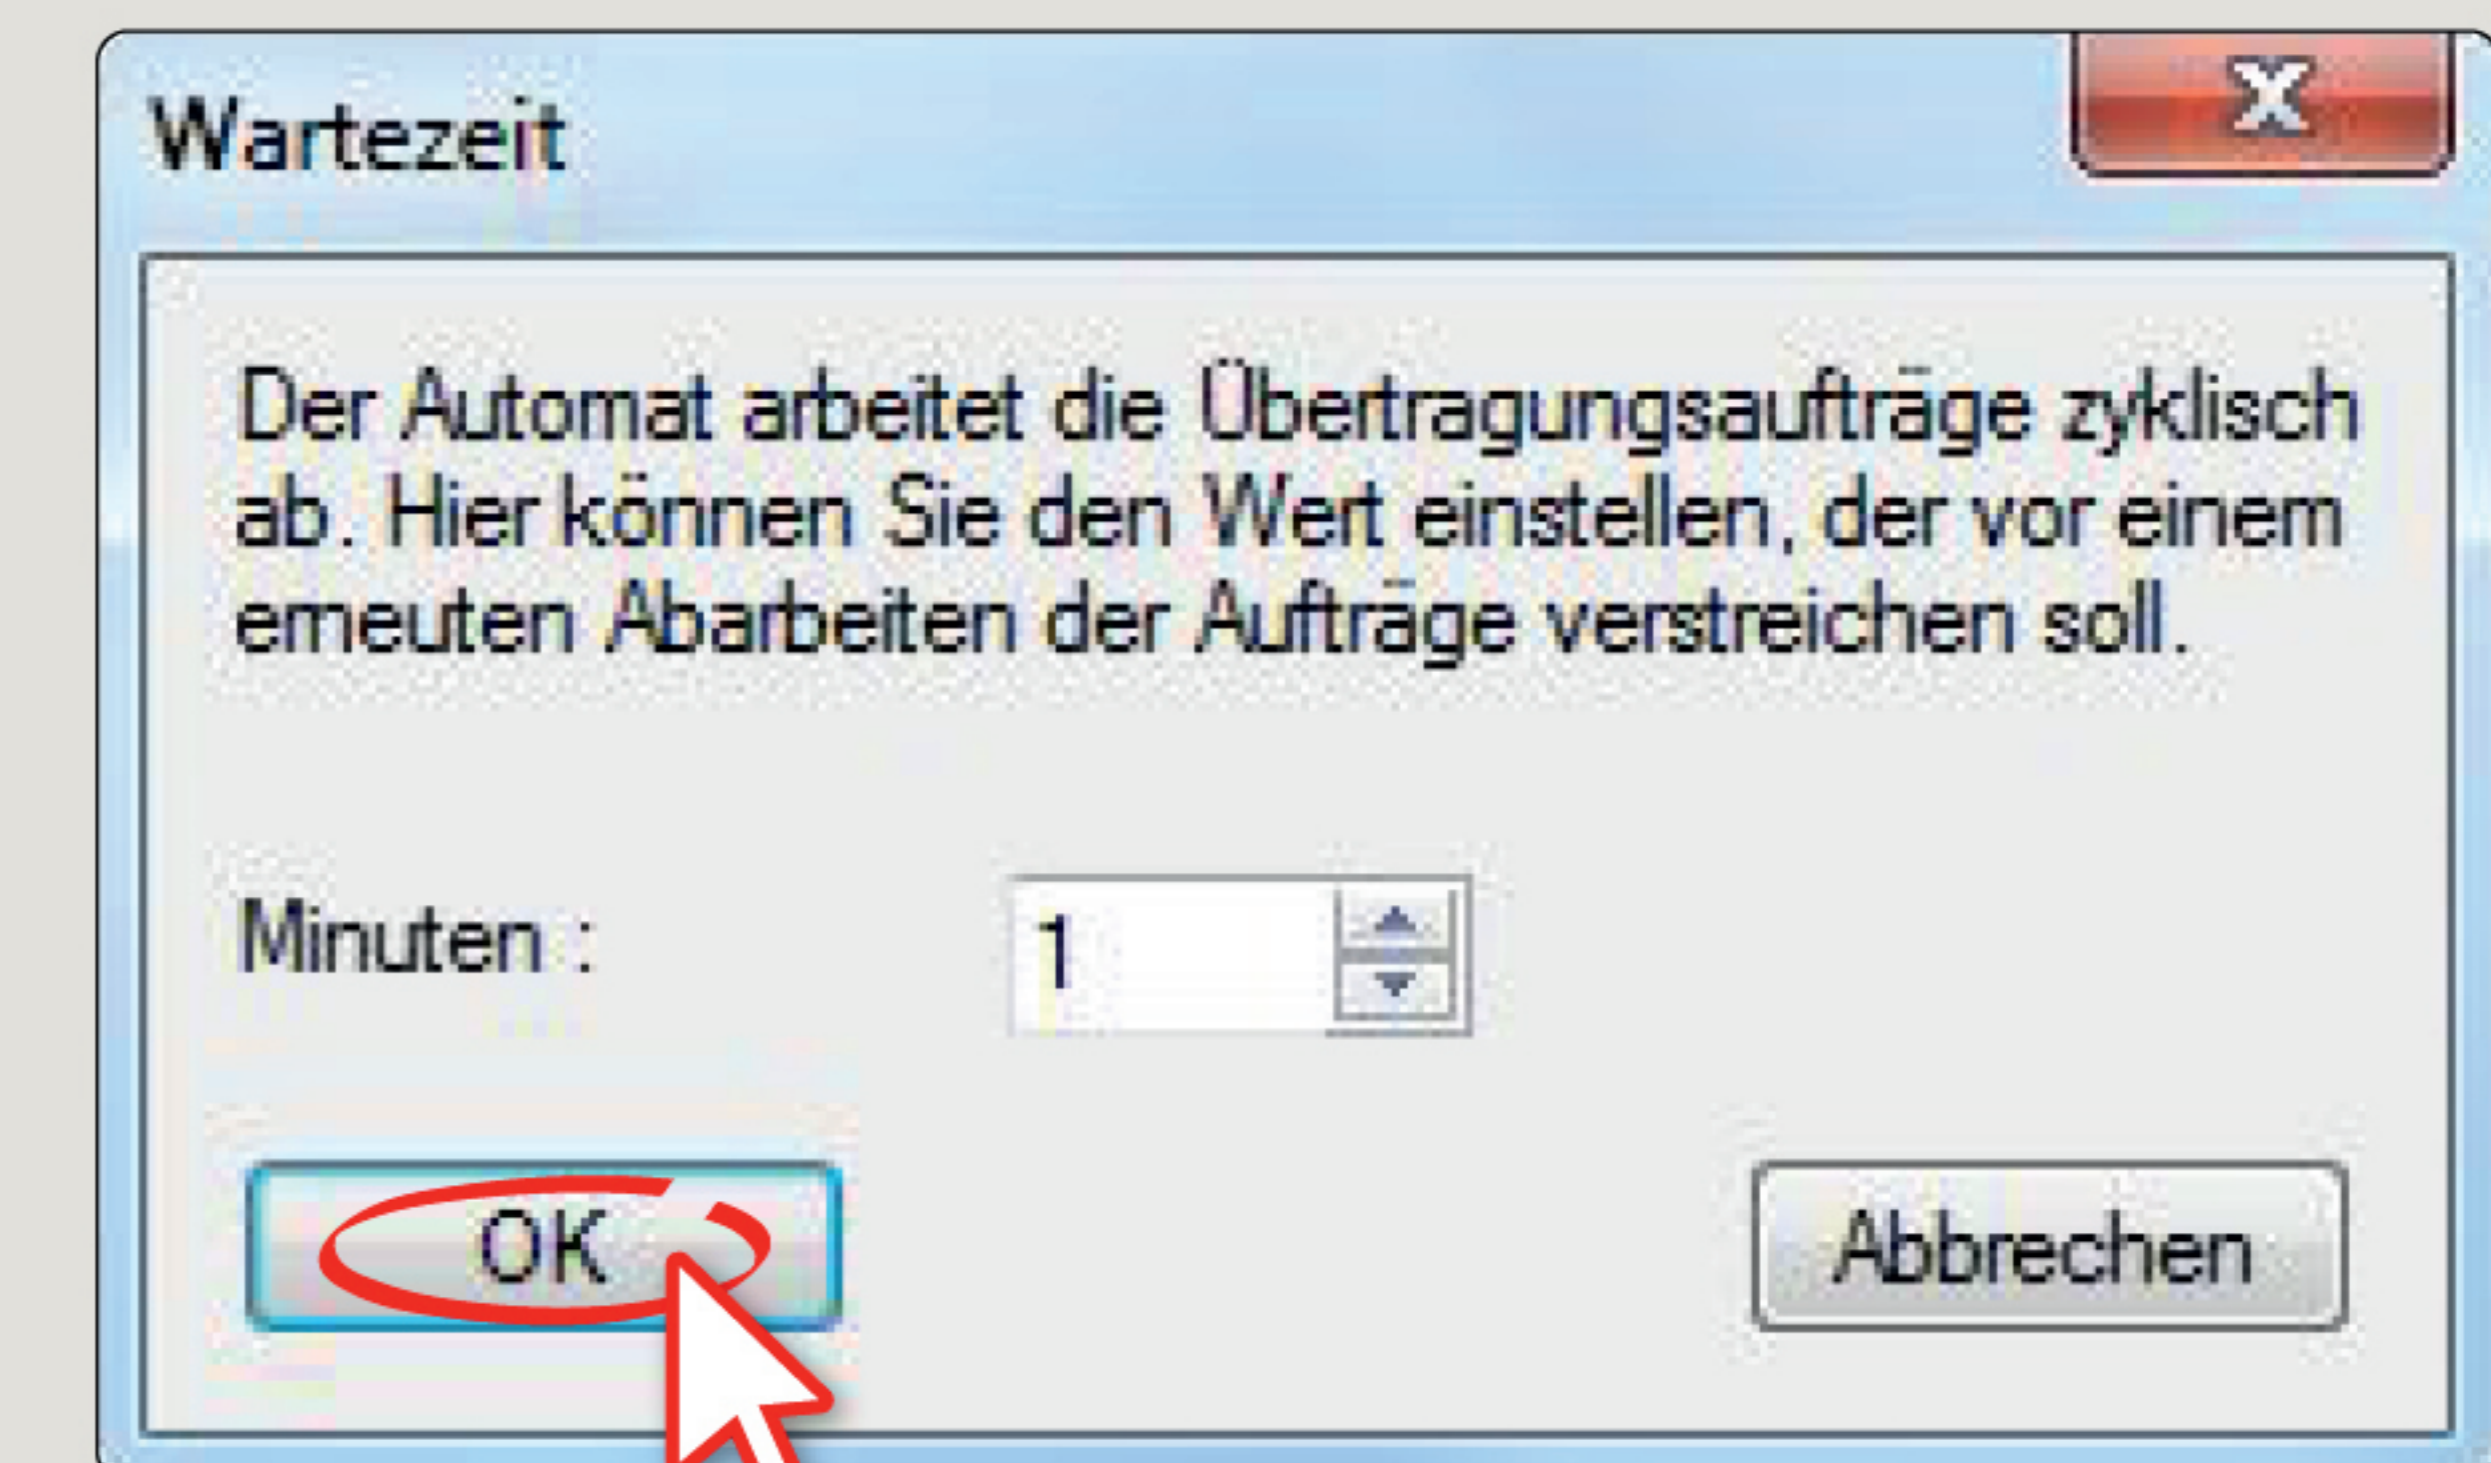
Wartezeit

X

Der Automat arbeitet die Übertragungsaufträge zyklisch ab. Hier können Sie den Wert einstellen, der vor einem emeuten Abarbeiten der Aufträge verstreichen soll.

Minuten :

1

OK

Abbrechen